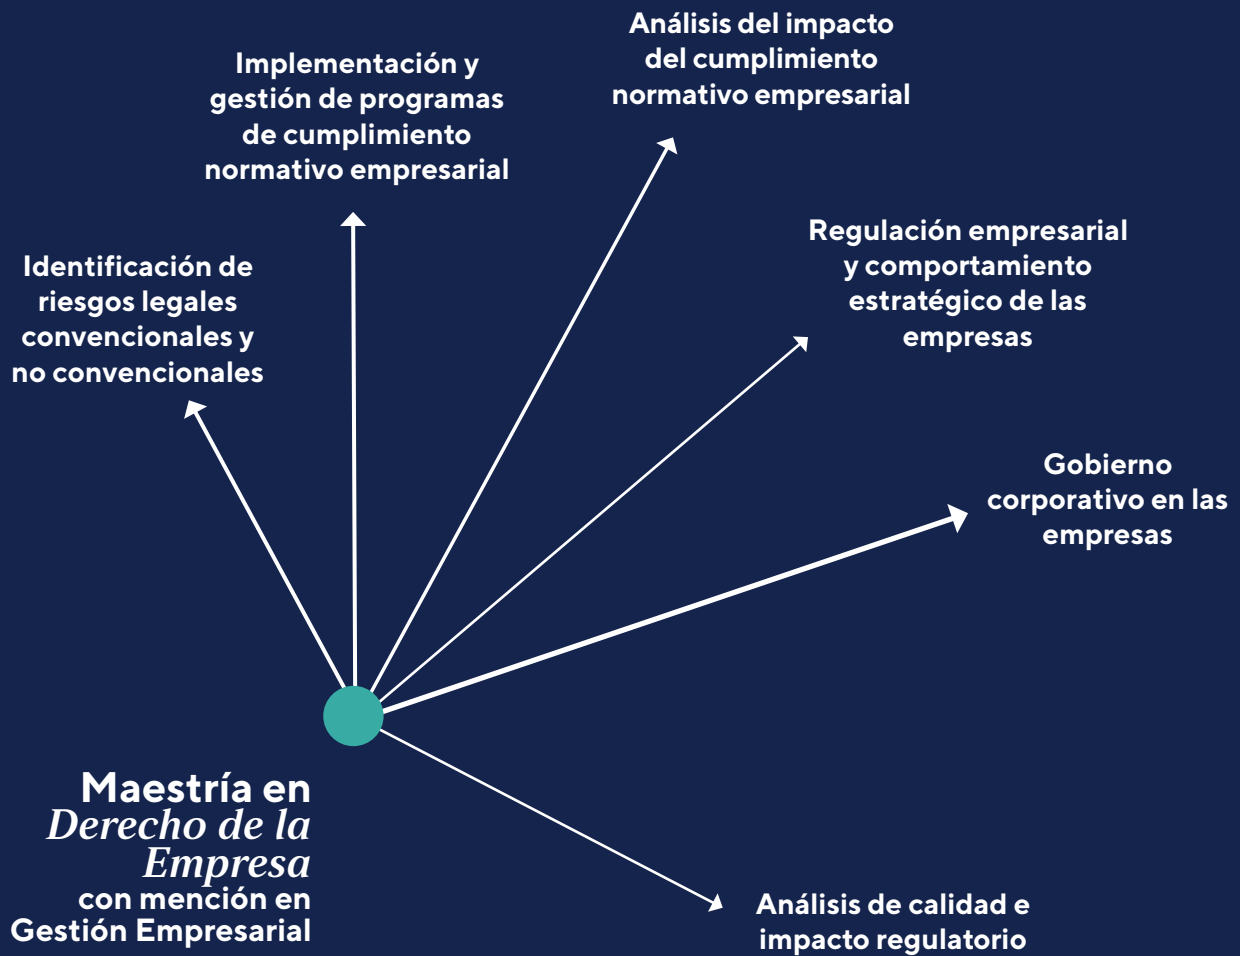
Análisis del impacto del cumplimiento normativo empresarial

Implementación y gestión de programas de cumplimiento normativo empresarial

Identificación de riesgos legales convencionales y no convencionales

Regulación empresarial y comportamiento estratégico de las empresas

Gobierno corporativo en las empresas

Maestría en Derecho de la Empresa con mención en Gestión Empresarial

Análisis de calidad e impacto regulatorio